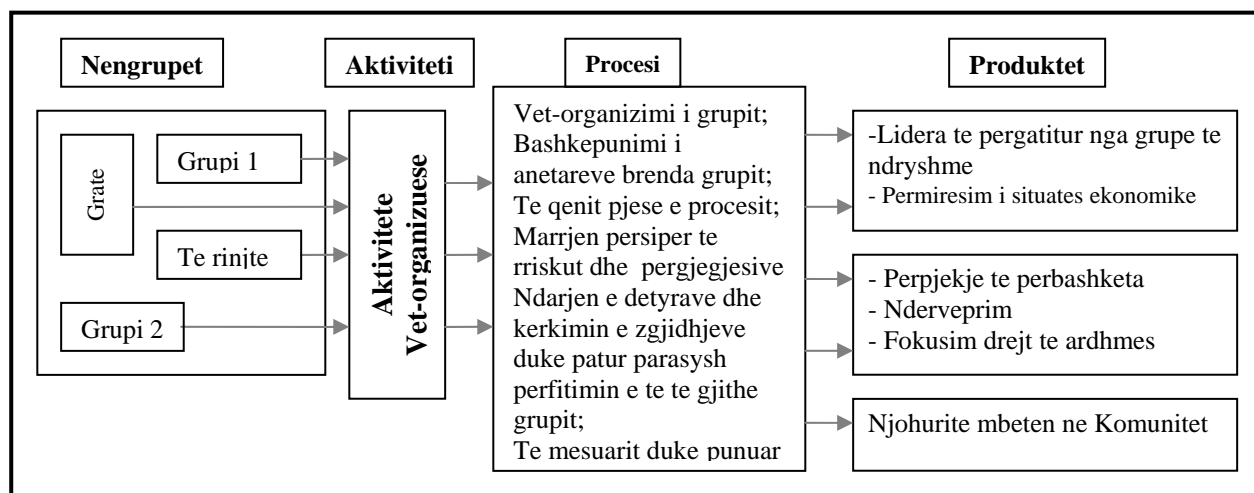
Nengrupet

Aktiviteti

Procesi

Produktet

Grate

Grupi 1

Te rinjte

Grupi 2

Aktivitete Vet-organizuese

Vet-organizimi i grupit; Bashkepunimi i anetareve brenda grupit; Te qenit pjese e procesit; Marrjen persiper te rriskut dhe pergjegjesive Ndarjen e detyrave dhe kerkimin e zgjidhjeve duke patur parasysh perfitimin e te te gjithe grupit; Te mesuarit duke punuar

-Lidera te pergatitur nga grupe te ndryshme
- Permiresim i situates ekonomike

- Perpjekje te perbashketa
- Nderveprim
- Fokusim drejt te ardhmes

Njohurite mbeten ne Komunitet